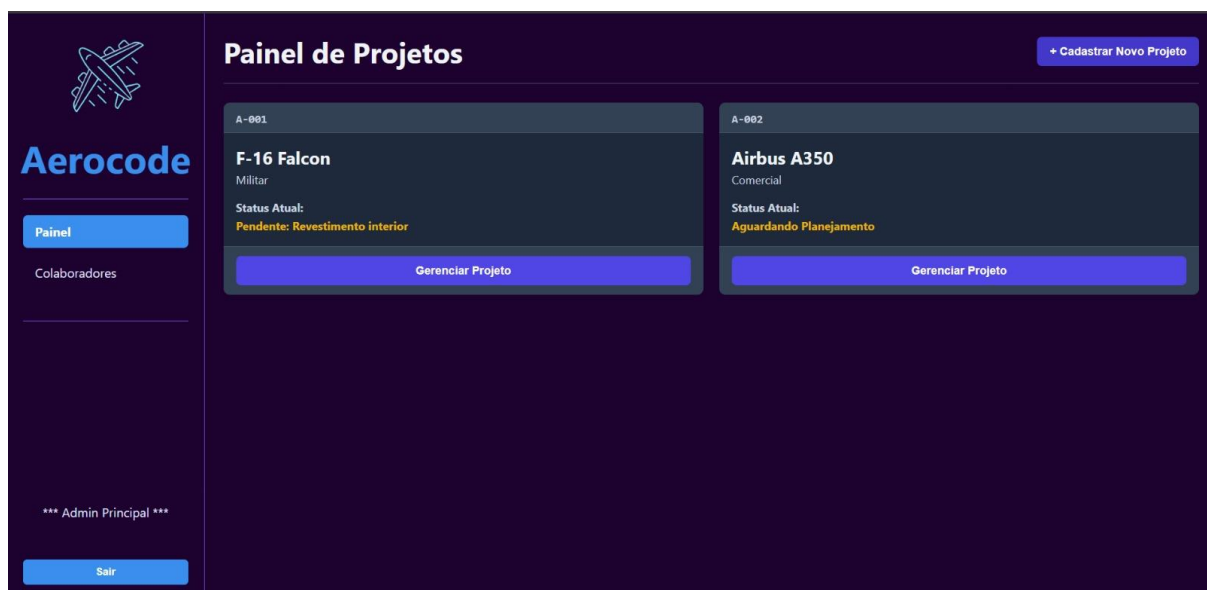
Aerocode

Painel

Colaboradores

*** Admin Principal ***

Sair

Painel de Projetos

+ Cadastrar Novo Projeto

A-001

F-16 Falcon

Militar

Status Atual:

Pendente: Revestimento interior

Gerenciar Projeto

A-002

Airbus A350

Comercial

Status Atual:

Aguardando Planejamento

Gerenciar Projeto